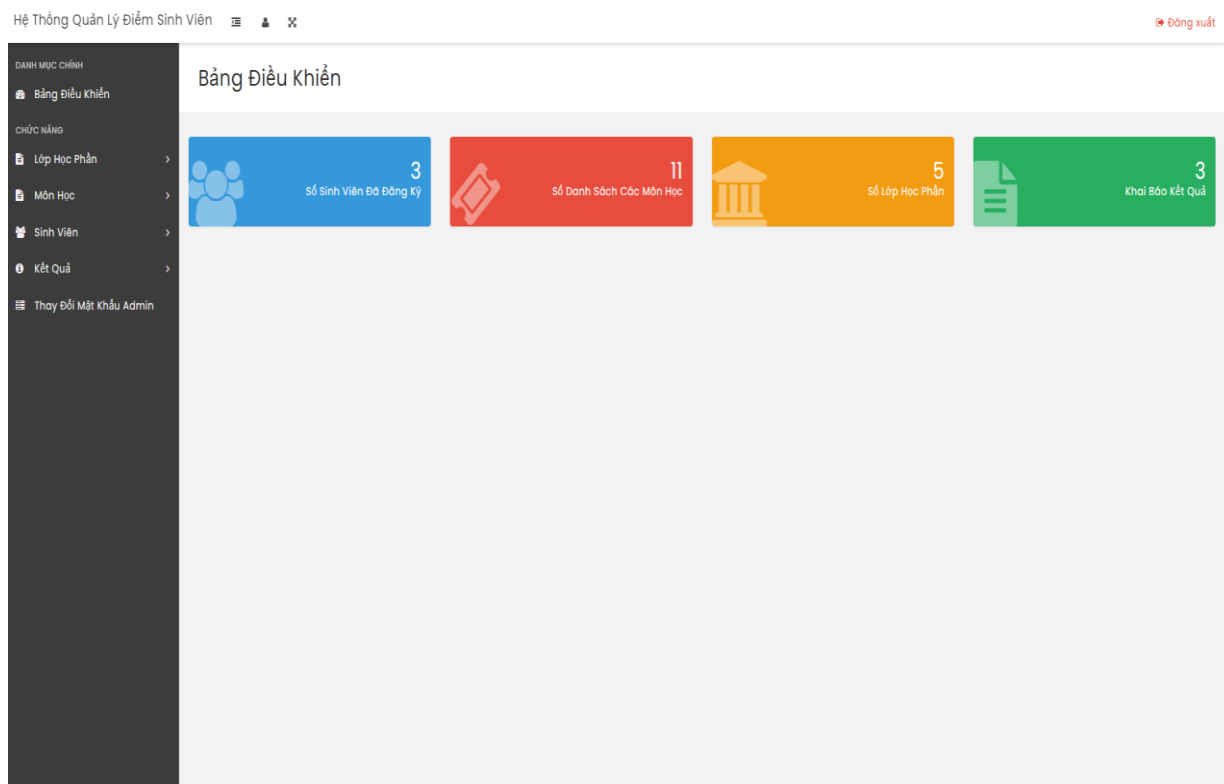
Hệ Thống Quản Lý Điểm Sinh Viên

Đăng xuất

DANH MỤC CHÍNH
Bảng Điều Khiển
CHỨC NĂNG
Lớp Học Phần
Môn Học
Sinh Viên
Kết Quả
Thay Đổi Mật Khẩu Admin

Bảng Điều Khiển

3
Số Sinh Viên Đã Đăng Ký

11
Số Danh Sách Các Môn Học

5
Số Lớp Học Phần

3
Khai Báo Kết Quả